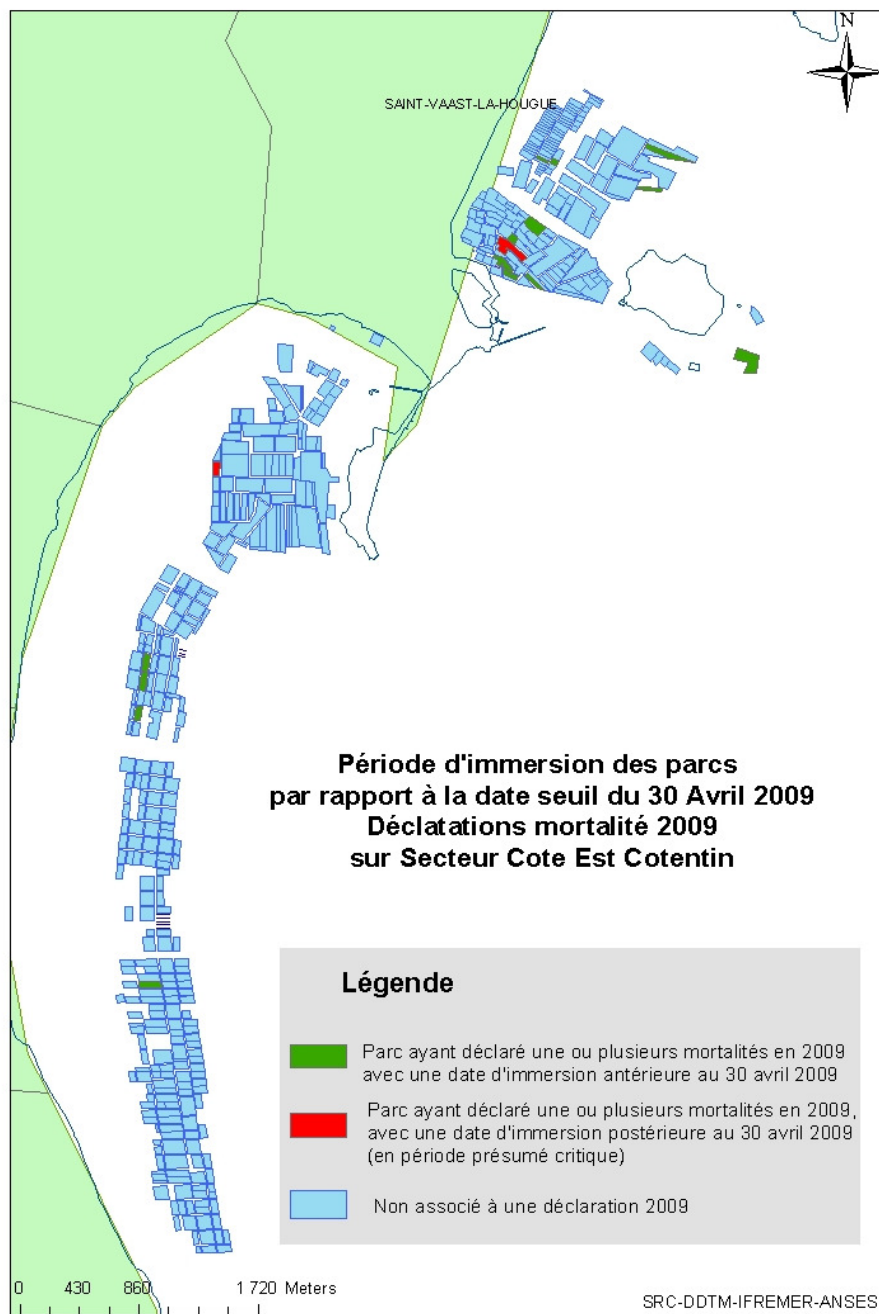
N

SAINT-VAAST-LA-HOUGUE

Période d'immersion des parcs par rapport à la date seuil du 30 Avril 2009 Déclatations mortalité 2009 sur Secteur Cote Est Cotentin

Légende

Parc ayant déclaré une ou plusieurs mortalités en 2009 avec une date d'immersion antérieure au 30 avril 2009

Parc ayant déclaré une ou plusieurs mortalités en 2009, avec une date d'immersion postérieure au 30 avril 2009 (en période présumé critique)

Non associé à une déclaration 2009

0 430 860 1 720 Meters

SRC-DDTM-IFREMER-ANSES